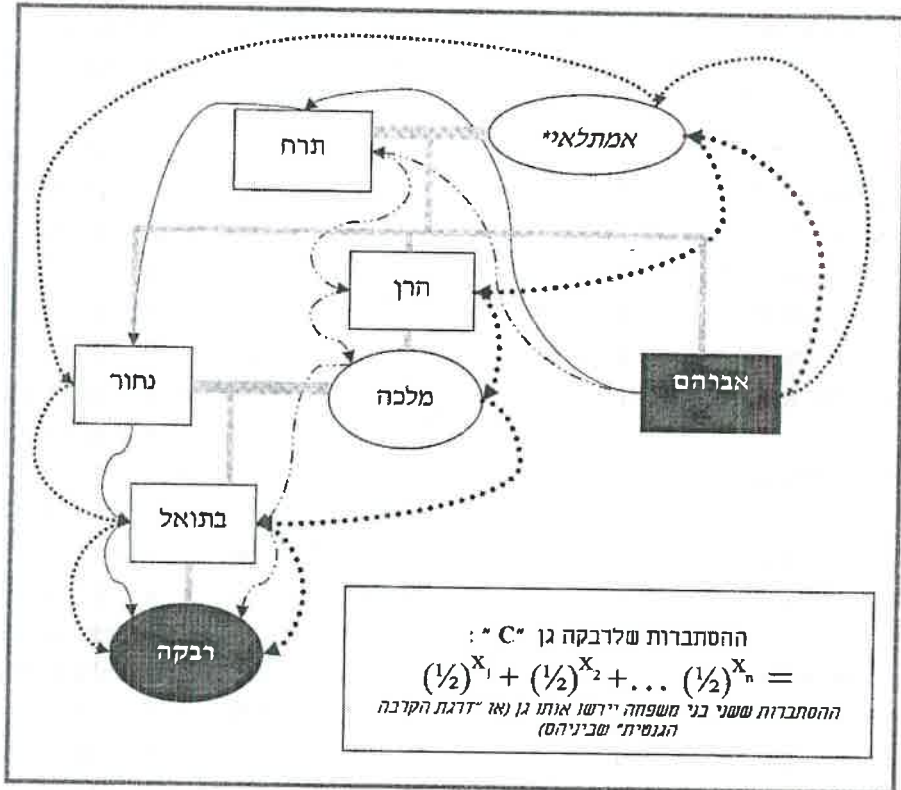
תרח

אמתלאי*

הרן

נחור

מלכה

אברהם

בתואל

רבקה

ההסתברות שלרבקה גן "C" :

$(\frac{1}{2})^{X_1} + (\frac{1}{2})^{X_2} + \dots (\frac{1}{2})^{X_n} =$

ההסתברות ששני בני משפחה יירשו אותו גן (או "דרגת הקרבה הגנטית" שביניהם)